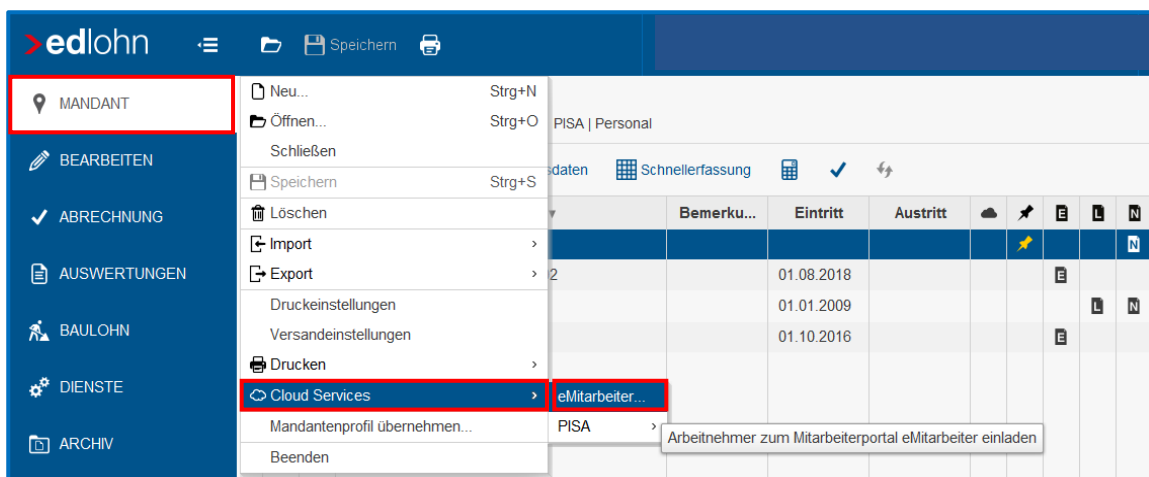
edlohn

Speichern

MANDANT
BEARBEITEN
ABRECHNUNG
AUSWERTUNGEN
BAULOHN
DIENSTE
ARCHIV

Neu... Strg+N
Öffnen... Strg+O
Schließen
Speichern Strg+S
Löschen
Import ›
Export ›
Druckeinstellungen
Versandeinstellungen
Drucken ›
Cloud Services ›
Mandantenprofil übernehmen...
Beenden

eMitarbeiter...
PISA ›

Arbeitnehmer zum Mitarbeiterportal eMitarbeiter einladen

PISA | Personal

sdaten Schnellerfassung

| ▾ | Bemerku... | Eintritt | Austritt | | | E | L | N |
|---|---|---|---|---|---|---|---|---|
| | | | | | | | | N |
| 2 | | 01.08.2018 | | | | E | | |
| | | 01.01.2009 | | | | | L | N |
| | | 01.10.2016 | | | | E | | |